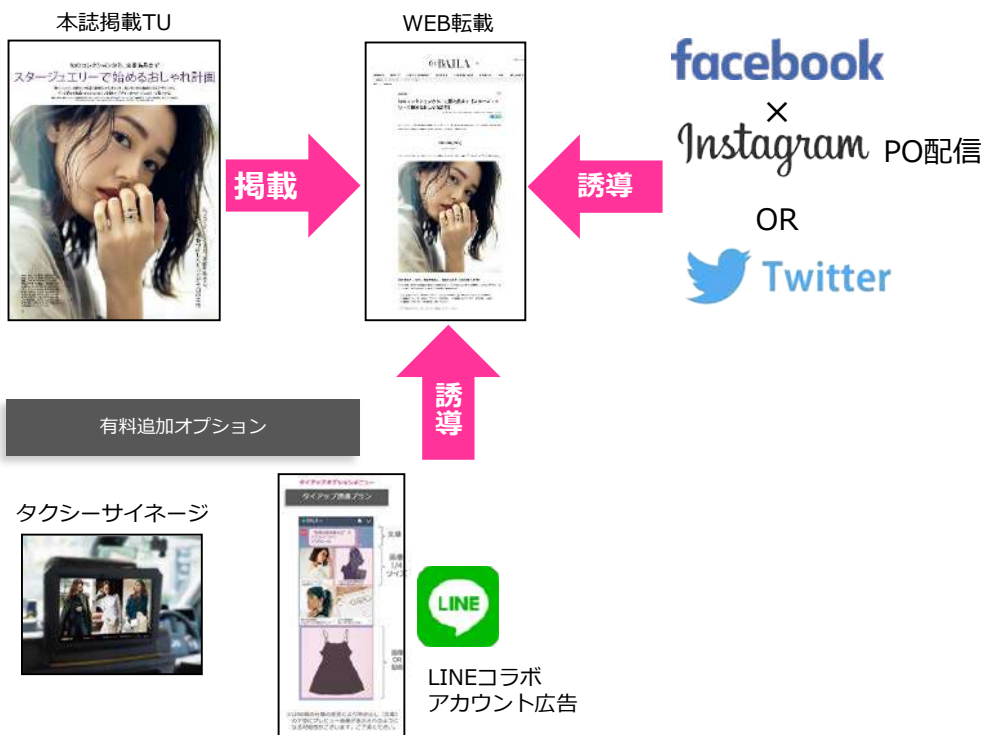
本誌掲載TU

スタージュエリーで始めるおしゃれ計画

WEB転載

BAILA

掲載

誘導

facebook

×

Instagram PO配信

OR

Twitter

誘導

有料追加オプション

タクシーサイネージ

タイアップ誘導プラン

LINE

LINEコラボ
アカウント広告